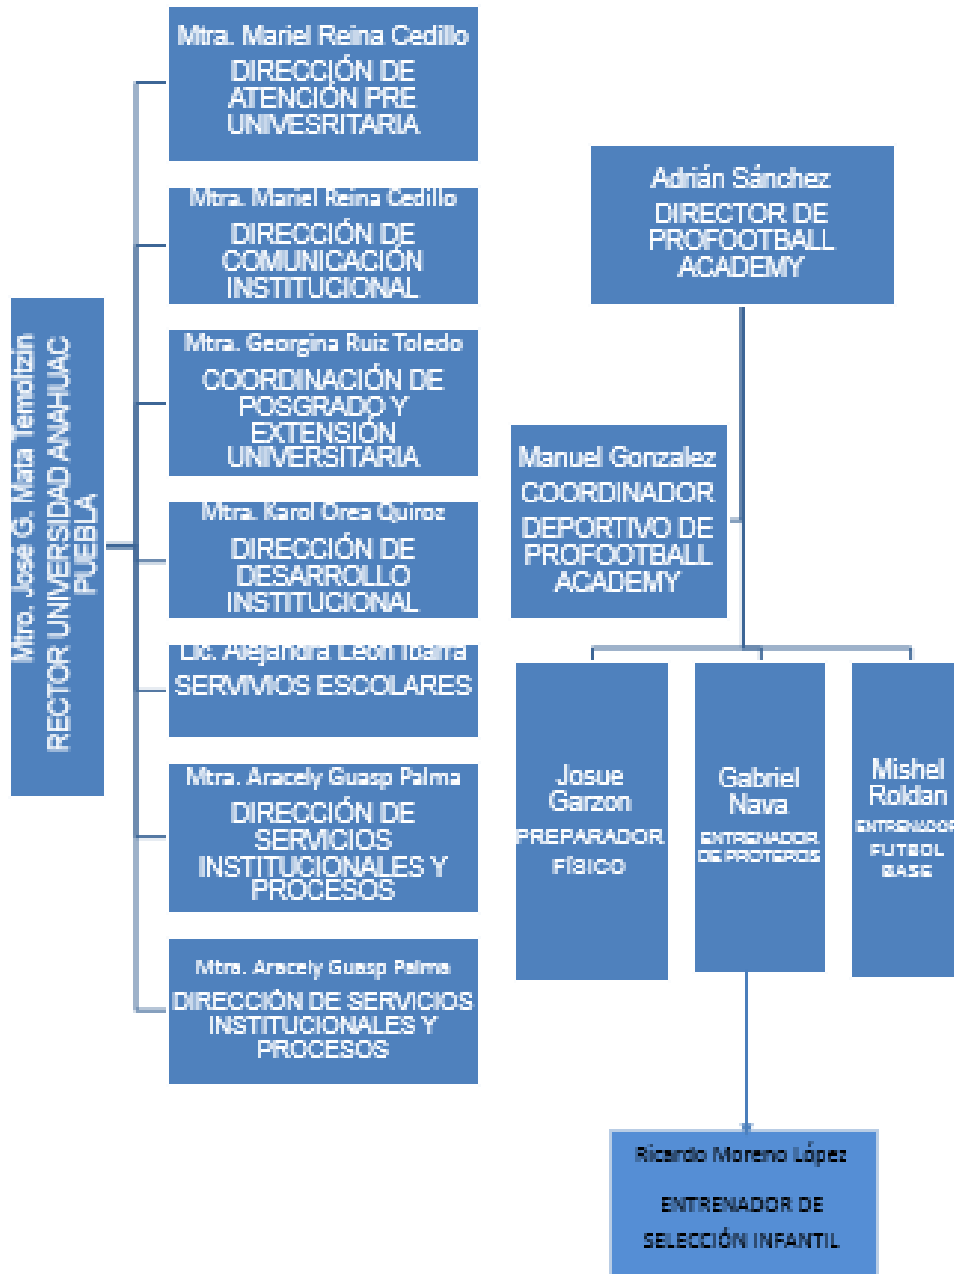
Mtro. José G. Mata Temoltzin
RECTOR UNIVERSIDAD ANAHUAC PUEBLA

Mtra. Mariel Reina Cedillo
DIRECCIÓN DE ATENCIÓN PRE UNIVESRITARIA

Mtra. Mariel Reina Cedillo
DIRECCIÓN DE COMUNICACIÓN INSTITUCIONAL

Mtra. Georgina Ruiz Toledo
COORDINACIÓN DE POSGRADO Y EXTENSIÓN UNIVERSITARIA

Mtra. Karol Orea Quiroz
DIRECCIÓN DE DESARROLLO INSTITUCIONAL

Lic. Alejandra León Ibarra
SERVIVIOS ESCOLARES

Mtra. Aracely Guasp Palma
DIRECCIÓN DE SERVICIOS INSTITUCIONALES Y PROCESOS

Mtra. Aracely Guasp Palma
DIRECCIÓN DE SERVICIOS INSTITUCIONALES Y PROCESOS

Adrián Sánchez
DIRECTOR DE PROFOOTBALL ACADEMY

Manuel Gonzalez
COORDINADOR DEPORTIVO DE PROFOOTBALL ACADEMY

Josue Garzon
PREPARADOR FÍSICO

Gabriel Nava
ENTRENADOR DE PORTEROS

Mishel Roldan
ENTRENADOR FUTBOL BASE

Ricardo Moreno López
ENTRENADOR DE SELECCIÓN INFANTIL